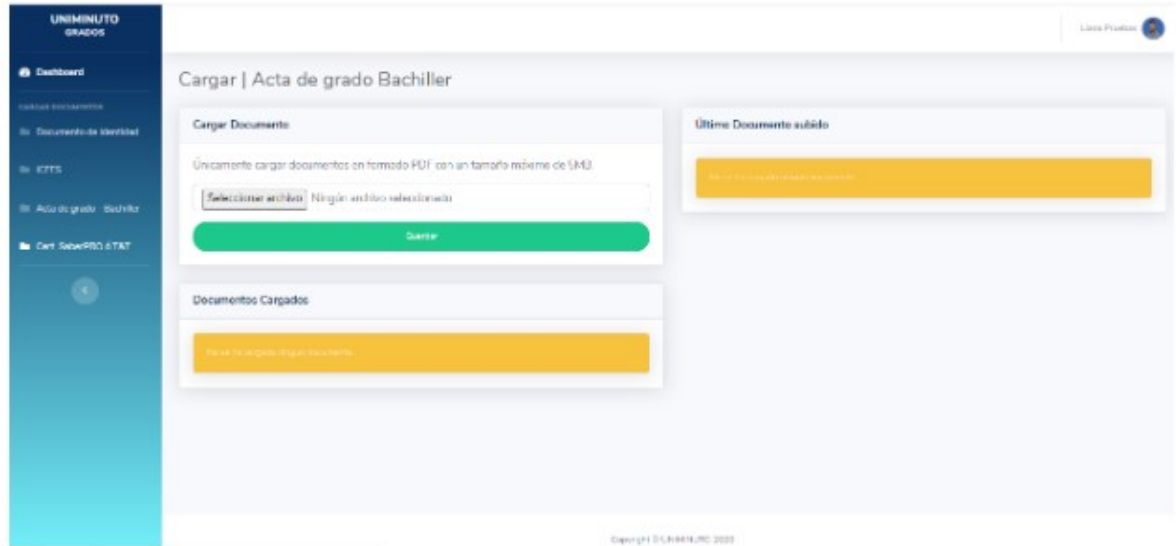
UNIMINUTO
GRADOS

Dashboard

CARGAR DOCUMENTOS

Documento de identidad

ICFES

Acta de grado Bachiller

Cert. SaberPRO &T&T

Lisa Pruebas

Cargar | Acta de grado Bachiller

Cargar Documento

Únicamente cargar documentos en formato PDF con un tamaño máximo de 5MB.

Seleccionar archivo Ningún archivo seleccionado

Guardar

Documentos Cargados

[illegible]

Último Documento subido

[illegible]

Copyright © UNIMINUTO 2020